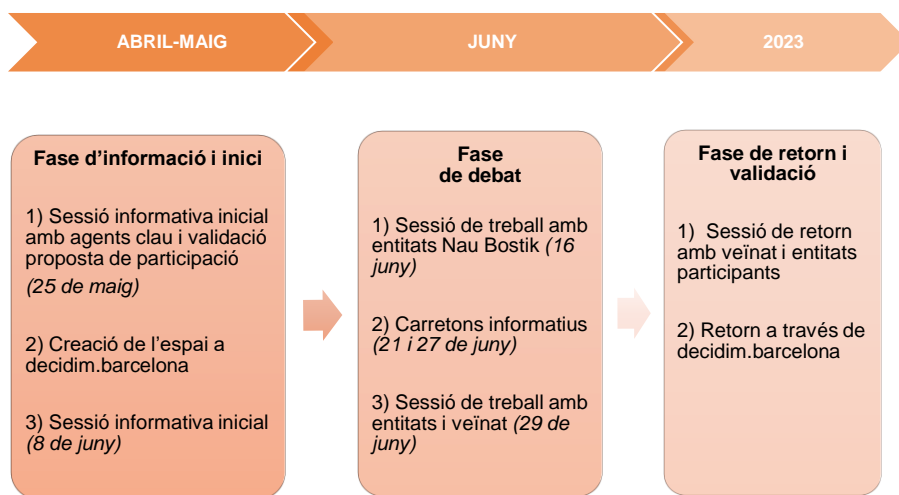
ABRIL-MAIG

JUNY

2023

Fase d'informació i inici

1) Sessió informativa inicial amb agents clau i validació proposta de participació (25 de maig)

2) Creació de l'espai a decidim.barcelona

3) Sessió informativa inicial (8 de juny)

Fase de debat

1) Sessió de treball amb entitats Nau Bostik (16 juny)

2) Carretons informatius (21 i 27 de juny)

3) Sessió de treball amb entitats i veïnat (29 de juny)

Fase de retorn i validació

1) Sessió de retorn amb veïnat i entitats participants

2) Retorn a través de decidim.barcelona